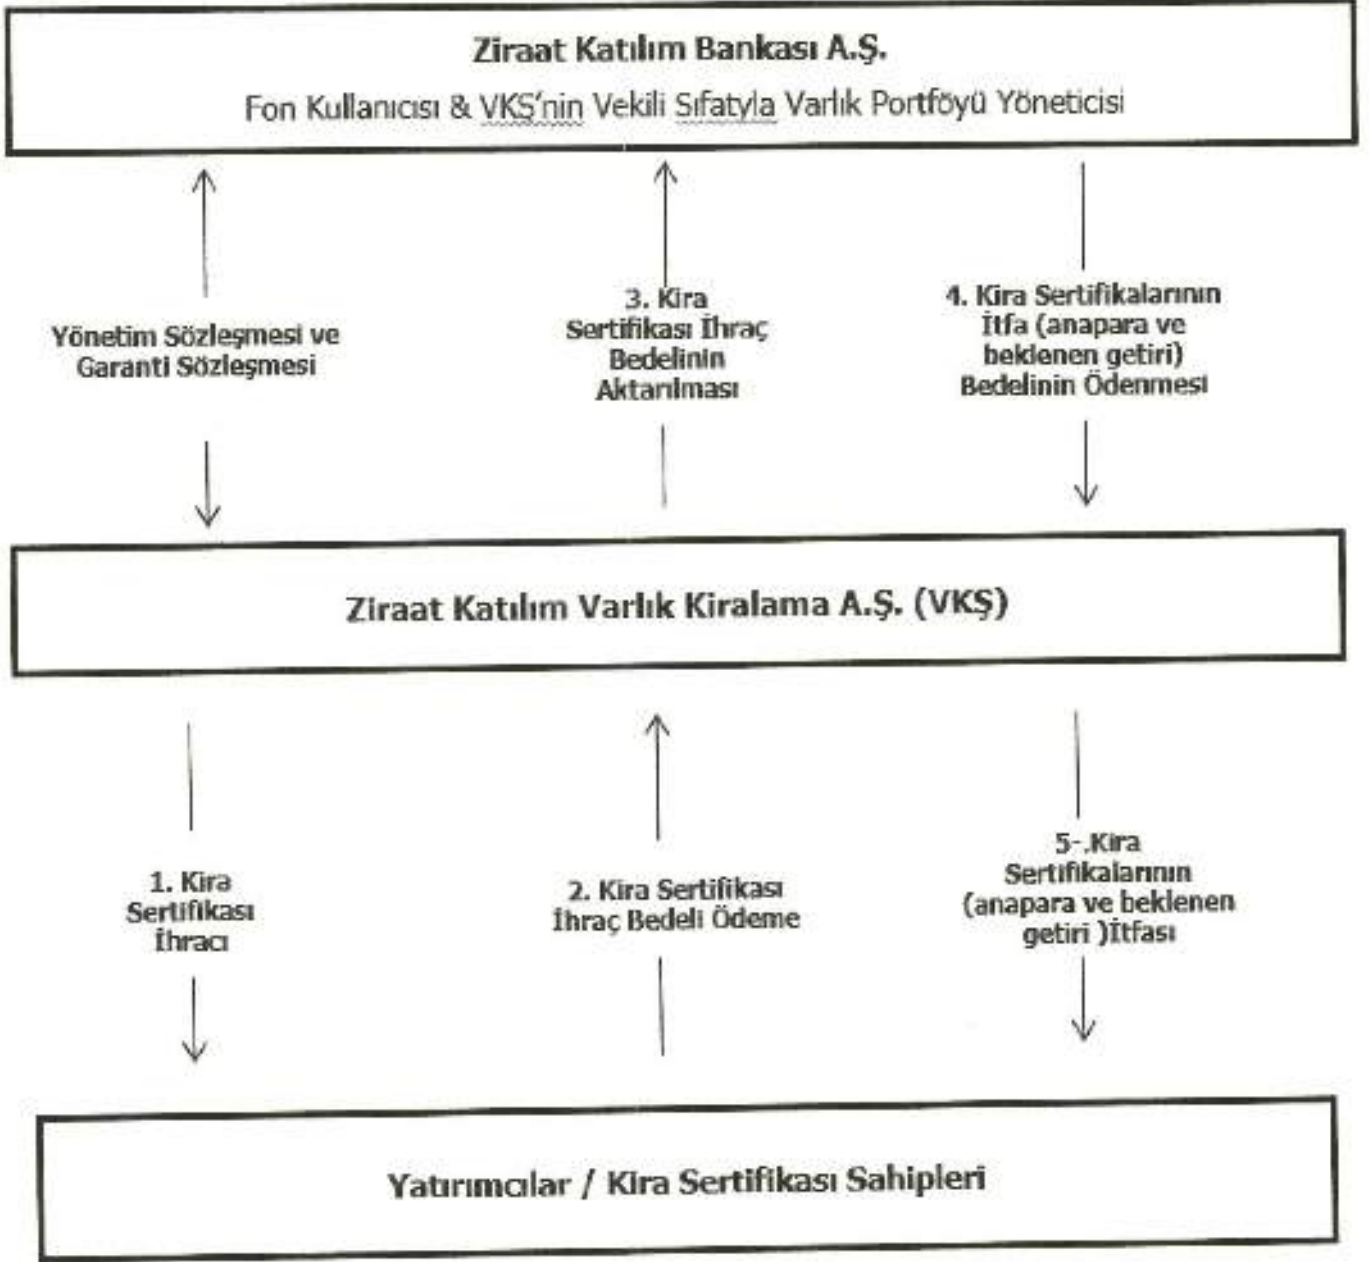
Ziraat Katılım Bankası A.Ş.

Fon Kullanıcısı & VKŞ'nin Vekili Sıfatıyla Varlık Portföyü Yöneticisi

Yönetim Sözleşmesi ve Garanti Sözleşmesi

3. Kira Sertifikası İhraç Bedelinin Aktarılması

4. Kira Sertifikalarının İtfa (anapara ve beklenen getiri) Bedelinin Ödenmesi

Ziraat Katılım Varlık Kiralama A.Ş. (VKŞ)

1. Kira Sertifikası İhracı

2. Kira Sertifikası İhraç Bedeli Ödeme

5-.Kira Sertifikalarının (anapara ve beklenen getiri )İtfası

Yatırımcılar / Kira Sertifikası Sahipleri